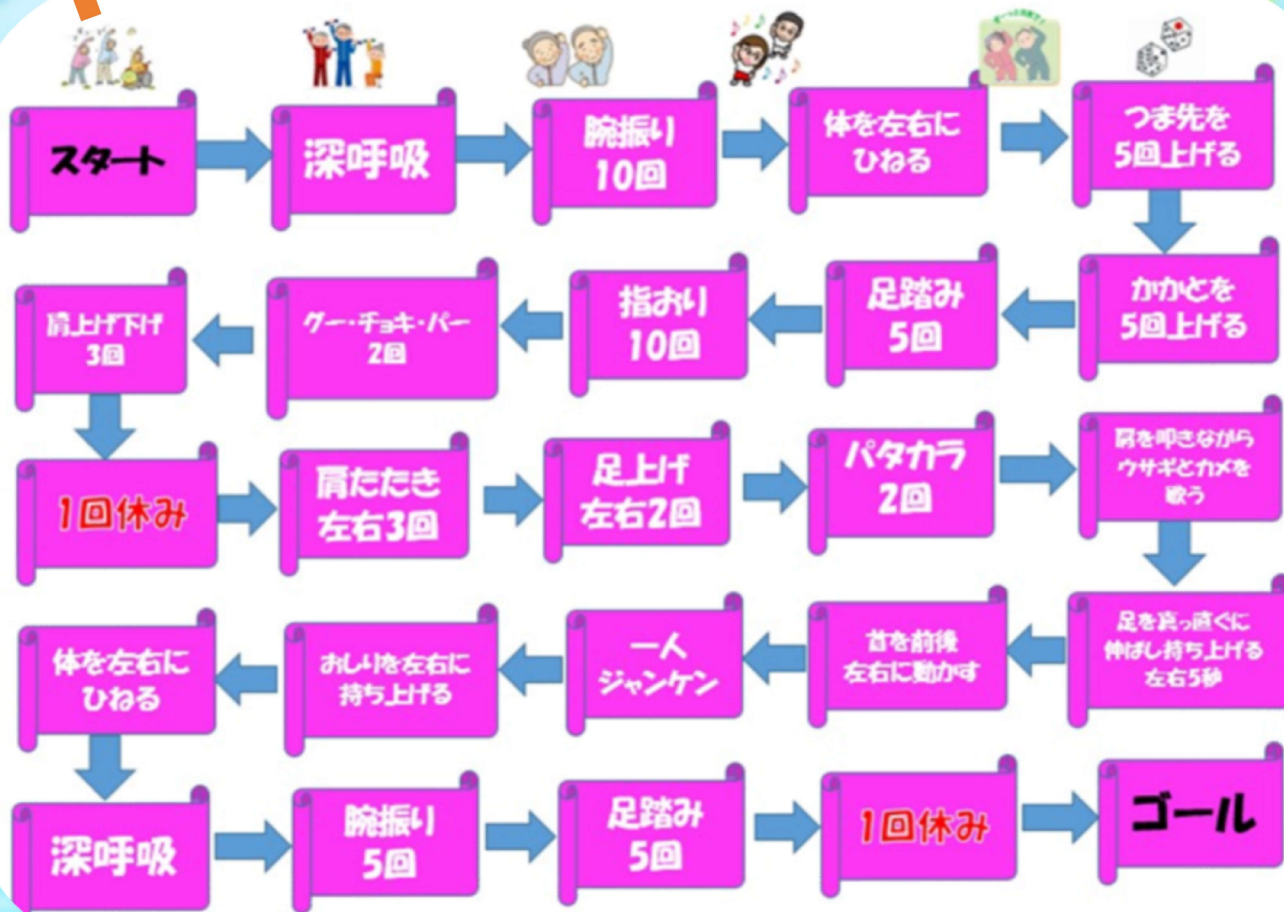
スタート

深呼吸

腕振り 10回

体を左右に ひねる

つま先を 5回上げる

かかとを 5回上げる

足踏み 5回

指おり 10回

グー・チョキ・パー 2回

肩上げ下げ 3回

1回休み

肩たたき 左右3回

足上げ 左右2回

パタカラ 2回

肩を叩きながら ウサギとカメを 歌う

足を真っ直ぐに 伸ばし持ち上げる 左右5秒

首を前後 左右に動かす

一人 ジャンケン

おしりを左右に 持ち上げる

体を左右に ひねる

深呼吸

腕振り 5回

足踏み 5回

1回休み

ゴール